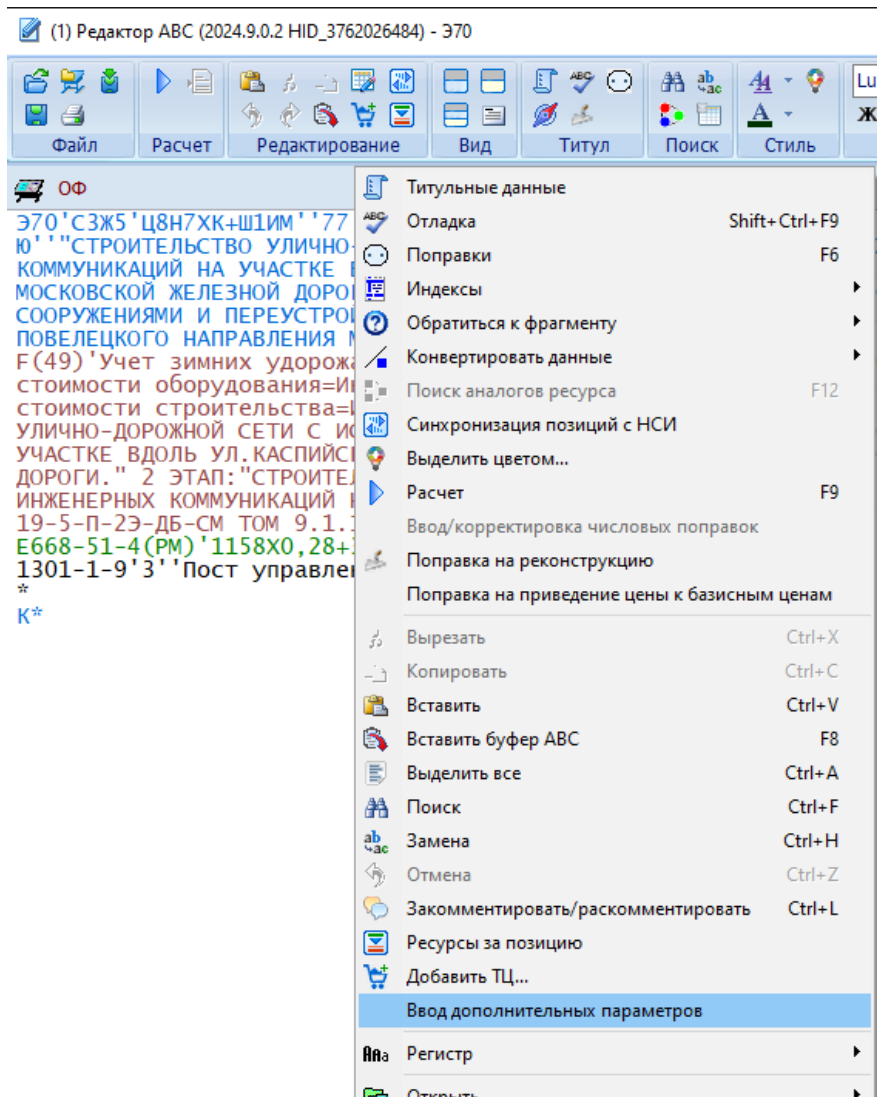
(1) Редактор АВС (2024.9.0.2 HID_3762026484) - Э70

Lu
Ж

Файл | Расчет | Редактирование | Вид | Титул | Поиск | Стиль

ОФ

Э70'С3Ж5'Ц8Н7ХК+Ш1ИМ''77
Ю''"СТРОИТЕЛЬСТВО УЛИЧНО-
КОММУНИКАЦИЙ НА УЧАСТКЕ
МОСКОВСКОЙ ЖЕЛЕЗНОЙ ДОРО
СООРУЖЕНИЯМИ И ПЕРЕУСТРО
ПОВЕЛЕЦКОГО НАПРАВЛЕНИЯ
F(49)'Учет зимних удорожа
стоимости оборудования=И
стоимости строительства=
УЛИЧНО-ДОРОЖНОЙ СЕТИ С И
УЧАСТКЕ ВДОЛЬ УЛ.КАСПИЙС
ДОРОГИ." 2 ЭТАП:"СТРОИТЕ
ИНЖЕНЕРНЫХ КОММУНИКАЦИЙ
19-5-П-2Э-ДБ-СМ ТОМ 9.1.
Е668-51-4(РМ)'1158Х0,28+
1301-1-9'3''Пост управле
*
К*

Титульные данные
Отладка Shift+Ctrl+F9
Поправки F6
Индексы
Обратиться к фрагменту
Конвертировать данные
Поиск аналогов ресурса F12
Синхронизация позиций с НСИ
Выделить цветом...
Расчет F9
Ввод/корректировка числовых поправок
Поправка на реконструкцию
Поправка на приведение цены к базисным ценам
Вырезать Ctrl+X
Копировать Ctrl+C
Вставить Ctrl+V
Вставить буфер АВС F8
Выделить все Ctrl+A
Поиск Ctrl+F
Замена Ctrl+H
Отмена Ctrl+Z
Закомментировать/раскомментировать Ctrl+L
Ресурсы за позицию
Добавить ТЦ...
Ввод дополнительных параметров
Регистр
Открыть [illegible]